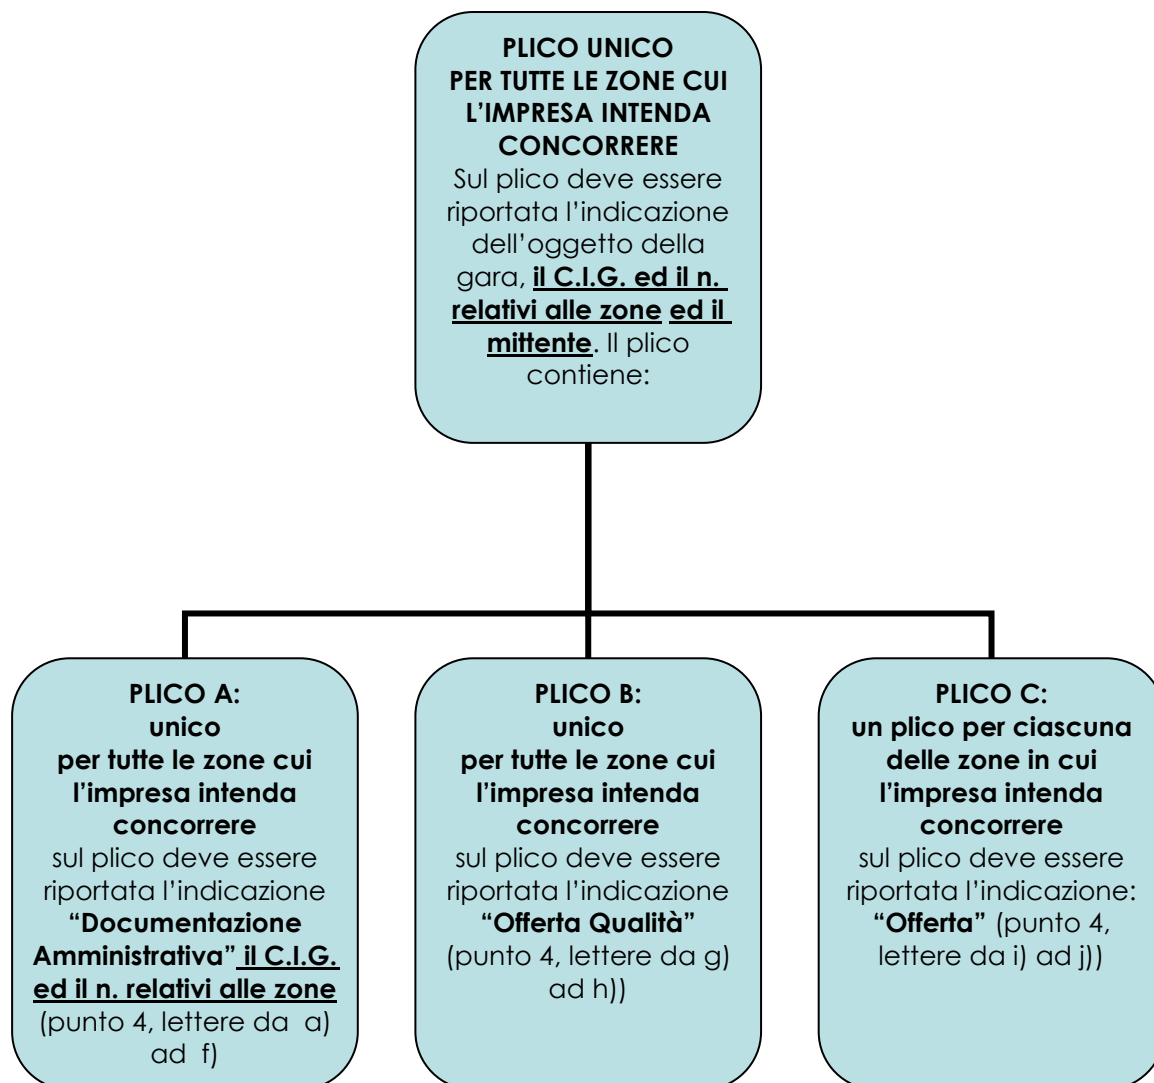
PLICO UNICO
PER TUTTE LE ZONE CUI L'IMPRESA INTENDA CONCORRERE
Sul plico deve essere riportata l'indicazione dell'oggetto della gara, il C.I.G. ed il n. relativi alle zone ed il mittente. Il plico contiene:

PLICO A:
unico
per tutte le zone cui l'impresa intenda concorrere
sul plico deve essere riportata l'indicazione "Documentazione Amministrativa" il C.I.G. ed il n. relativi alle zone (punto 4, lettere da a) ad f)

PLICO B:
unico
per tutte le zone cui l'impresa intenda concorrere
sul plico deve essere riportata l'indicazione "Offerta Qualità" (punto 4, lettere da g) ad h))

PLICO C:
un plico per ciascuna delle zone in cui l'impresa intenda concorrere
sul plico deve essere riportata l'indicazione: "Offerta" (punto 4, lettere da i) ad j))